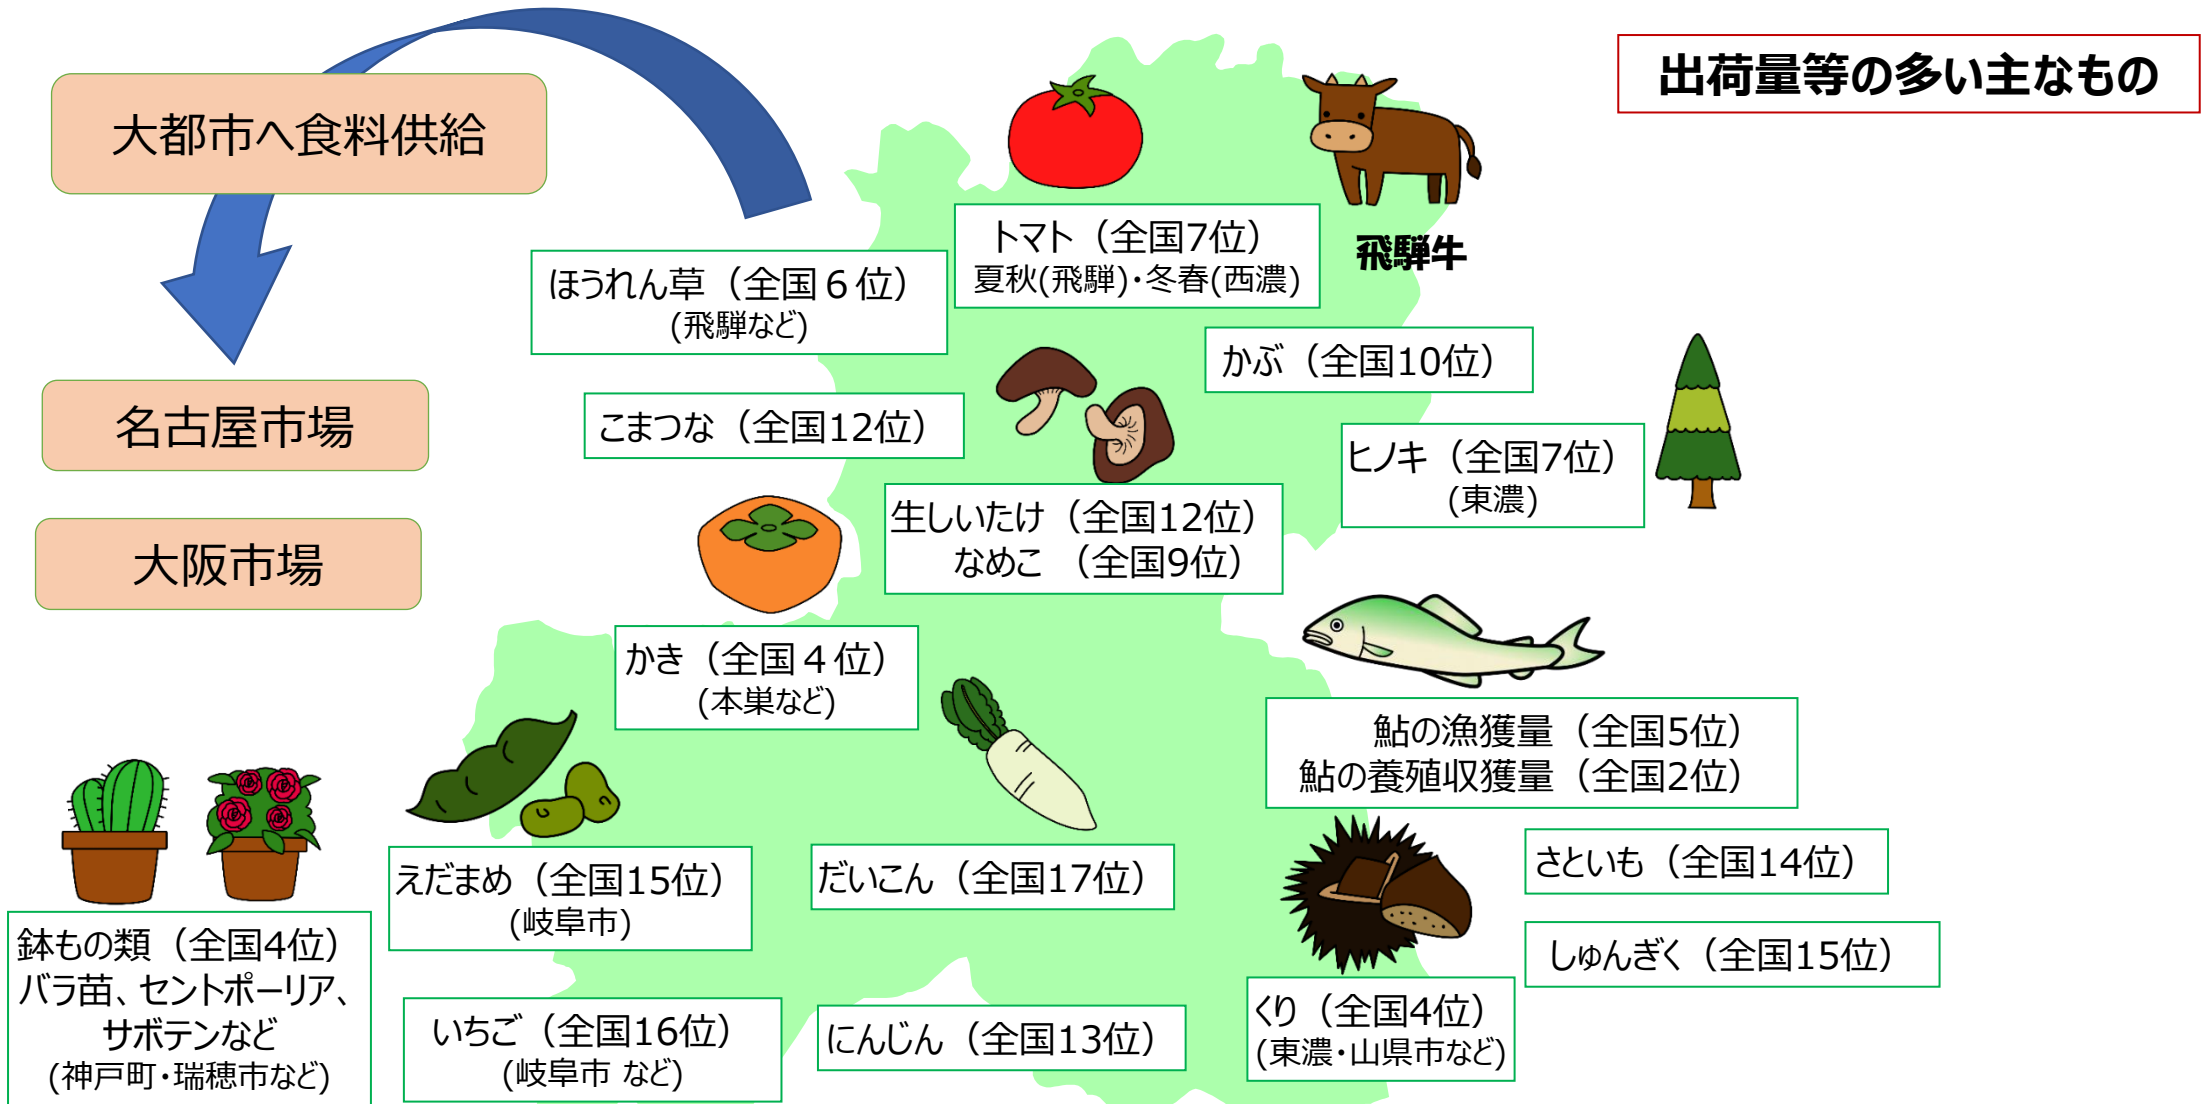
出荷量等の多い主なもの

大都市へ食料供給

名古屋市場

大阪市場

トマト（全国7位）
夏秋(飛騨)･冬春(西濃)

飛騨牛

ほうれん草（全国６位）
(飛騨など)

かぶ（全国10位）

こまつな（全国12位）

ヒノキ（全国7位）
(東濃)

生しいたけ（全国12位）
なめこ （全国9位）

かき（全国４位）
(本巣など)

鮎の漁獲量（全国5位）
鮎の養殖収獲量（全国2位）

さといも（全国14位）

しゅんぎく（全国15位）

えだまめ（全国15位）
(岐阜市)

だいこん（全国17位）

鉢もの類（全国4位）
バラ苗、セントポーリア、サボテンなど
(神戸町･瑞穂市など)

いちご（全国16位）
(岐阜市 など)

にんじん（全国13位）

くり（全国4位）
(東濃･山県市など)